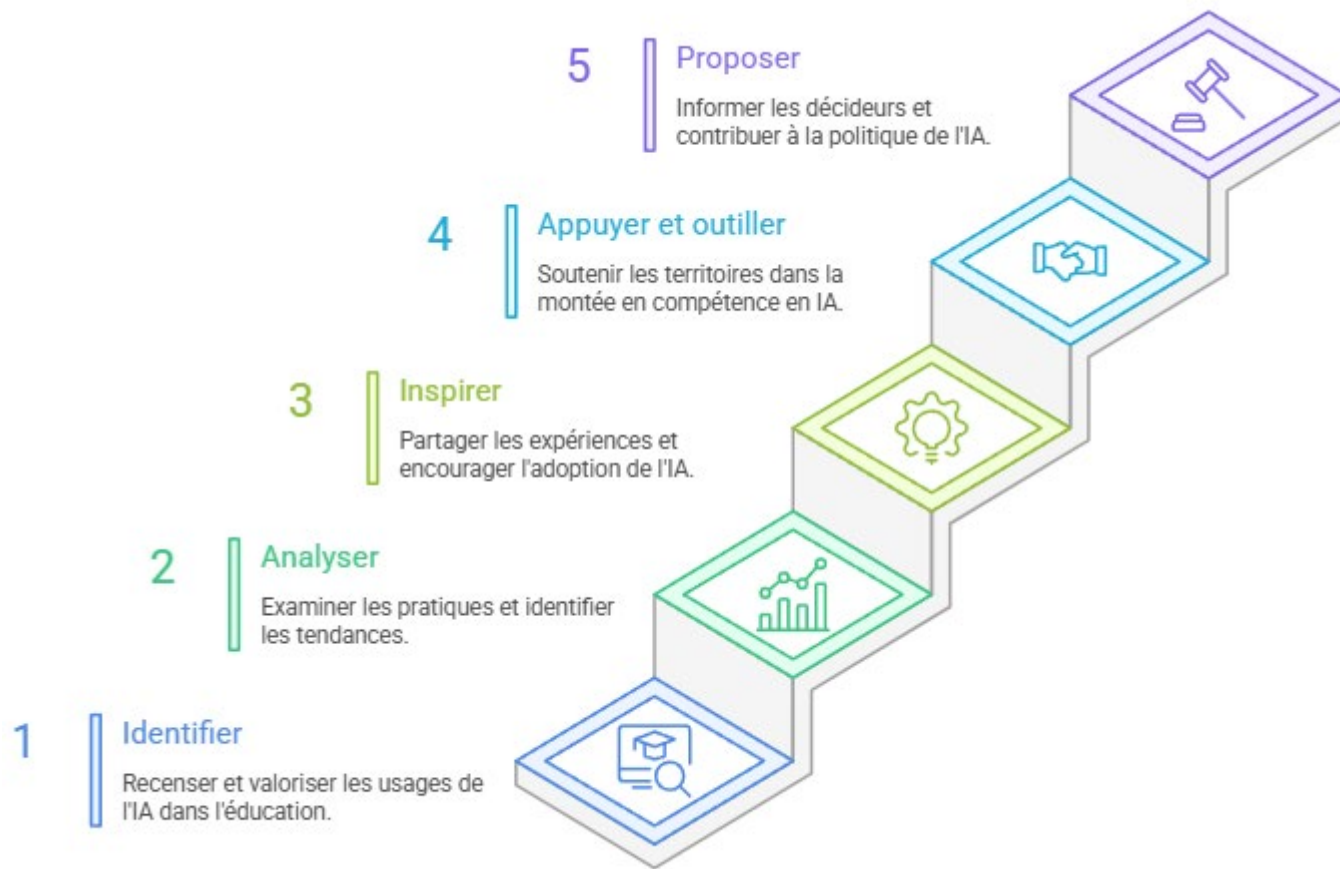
5 Proposer

Informer les décideurs et contribuer à la politique de l'IA.

4 Appuyer et outiller

Soutenir les territoires dans la montée en compétence en IA.

3 Inspirer

Partager les expériences et encourager l'adoption de l'IA.

2 Analyser

Examiner les pratiques et identifier les tendances.

1 Identifier

Recenser et valoriser les usages de l'IA dans l'éducation.